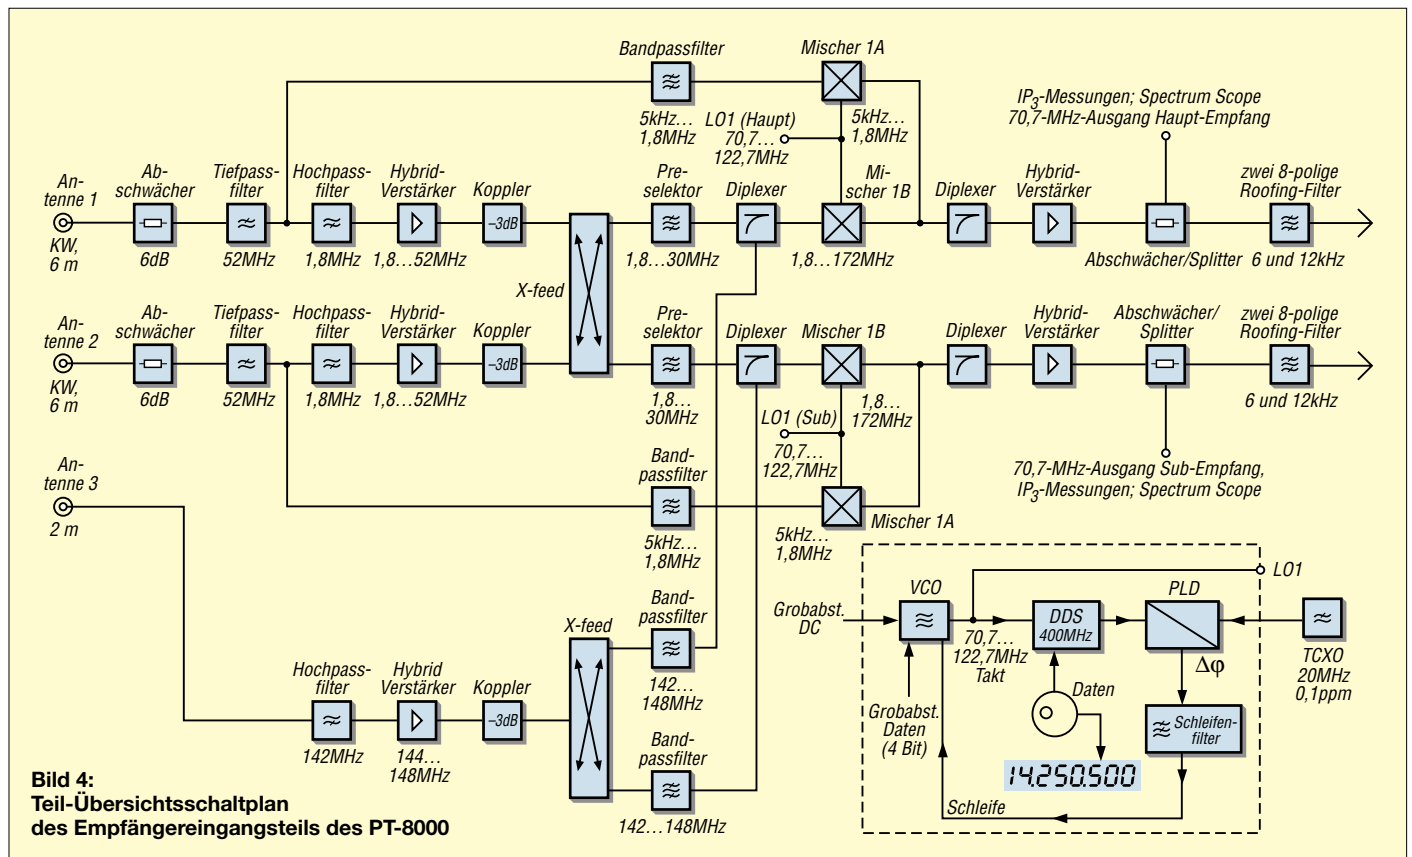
Bandpassfilter
Mischer 1A
5kHz… 1,8MHz
LO1 (Haupt) 70,7… 122,7MHz
5kHz… 1,8MHz
$IP_3$-Messungen; Spectrum Scope
70,7-MHz-Ausgang Haupt-Empfang

Antenne 1
KW, 6 m
Abschwächer
6dB
Tiefpassfilter
52MHz
Hochpassfilter
1,8MHz
Hybrid-Verstärker
1,8…52MHz
Koppler
–3dB
Preselektor
1,8…30MHz
Diplexer
Mischer 1B
1,8…172MHz
Diplexer
Hybrid-Verstärker
Abschwächer/Splitter
zwei 8-polige Roofing-Filter
6 und 12kHz

X-feed

Antenne 2
KW, 6 m
Abschwächer
6dB
Tiefpassfilter
52MHz
Hochpassfilter
1,8MHz
Hybrid-Verstärker
1,8…52MHz
Koppler
–3dB
Preselektor
1,8… 30MHz
Diplexer
Mischer 1B
1,8… 172MHz
Diplexer
Hybrid-Verstärker
Abschwächer/Splitter
zwei 8-polige Roofing-Filter
6 und 12kHz

LO1 (Sub)
70,7… 122,7MHz
Bandpassfilter
5kHz… 1,8MHz
5kHz… 1,8MHz
Mischer 1A
70,7-MHz-Ausgang Sub-Empfang,
$IP_3$-Messungen; Spectrum Scope

Antenne 3
2 m

Hochpassfilter
142MHz
Hybrid Verstärker
144… 148MHz
Koppler
–3dB
X-feed
Bandpassfilter
142… 148MHz
Bandpassfilter
142…148MHz

LO1
VCO
Grobabst. DC
70,7… 122,7MHz Takt
DDS 400MHz
PLD
TCXO 20MHz 0,1ppm
Grobabst. Daten (4 Bit)
Daten
$\Delta\varphi$
Schleifenfilter
14.250.500
Schleife

Bild 4:
Teil-Übersichtsschaltplan des Empfängereingangsteils des PT-8000